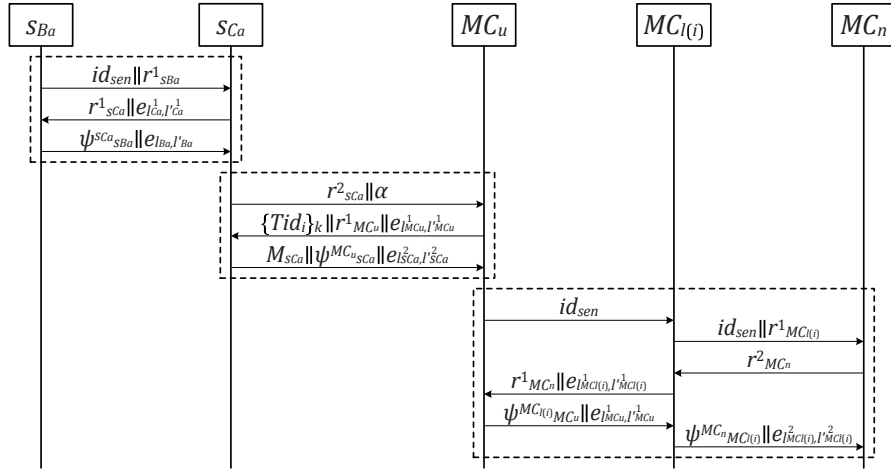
$s_{Ba}$

$s_{Ca}$

$MC_u$

$MC_{l(i)}$

$MC_n$

$id_{sen} \| r^1{}_{sBa}$

$r^1{}_{sCa} \| e_{l^1_{Ca}, l'^1_{Ca}}$

$\psi^{sCa}{}_{sBa} \| e_{l_{Ba}, l'_{Ba}}$

$r^2{}_{sCa} \| \alpha$

$\{Tid_i\}_k \| r^1{}_{MC_u} \| e_{l^1_{MCu}, l'^1_{MCu}}$

$M_{sCa} \| \psi^{MC_u}{}_{sCa} \| e_{l^2_{sCa}, l'^2_{sCa}}$

$id_{sen}$

$id_{sen} \| r^1{}_{MCl(i)}$

$r^2{}_{MC_n}$

$r^1{}_{MC_n} \| e_{l^1_{MCl(i)}, l'^1_{MCl(i)}}$

$\psi^{MC_{l(i)}}{}_{MC_u} \| e_{l^1_{MCu}, l'^1_{MCu}}$

$\psi^{MC_n}{}_{MCl(i)} \| e_{l^2_{MCl(i)}, l'^2_{MCl(i)}}$